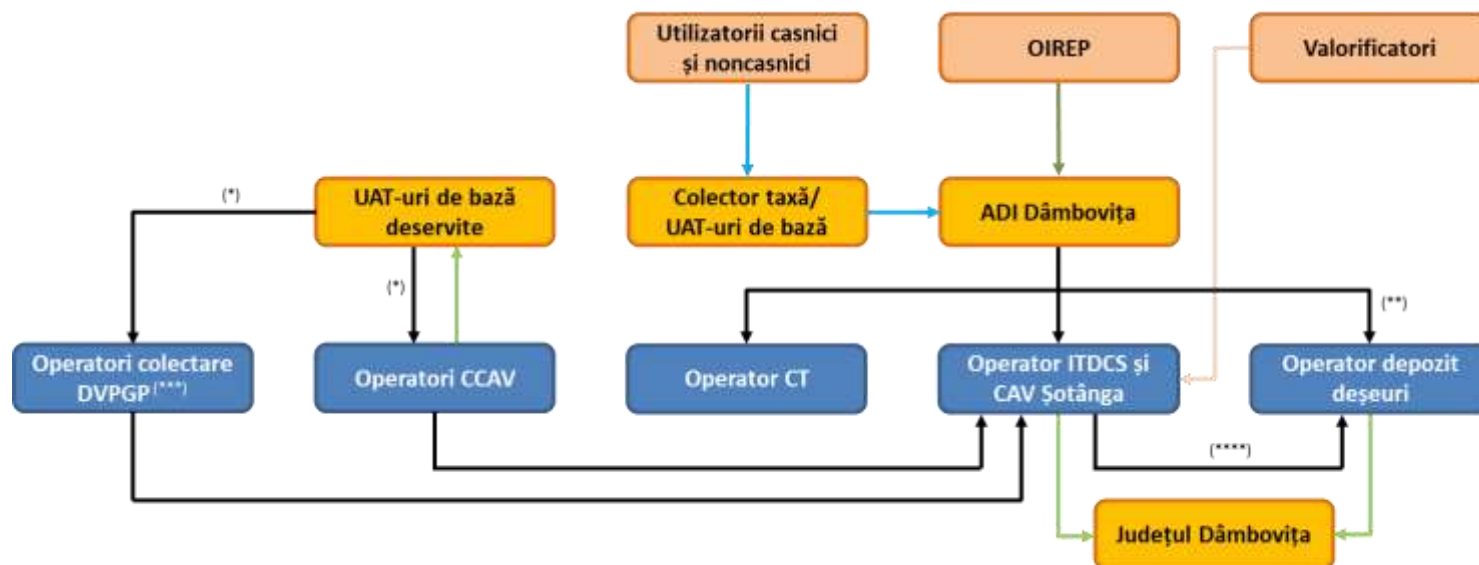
Utilizatorii casnici și noncasnici

OIREP

Valorificatori

(*)

UAT-uri de bază deservite

Colector taxă/ UAT-uri de bază

ADI Dâmbovița

(*)

(**)

Operatori colectare DVPGP (***)

Operatori CCAV

Operator CT

Operator ITDCS și CAV Șotânga

Operator depozit deșeuri

(****)

Județul Dâmbovița